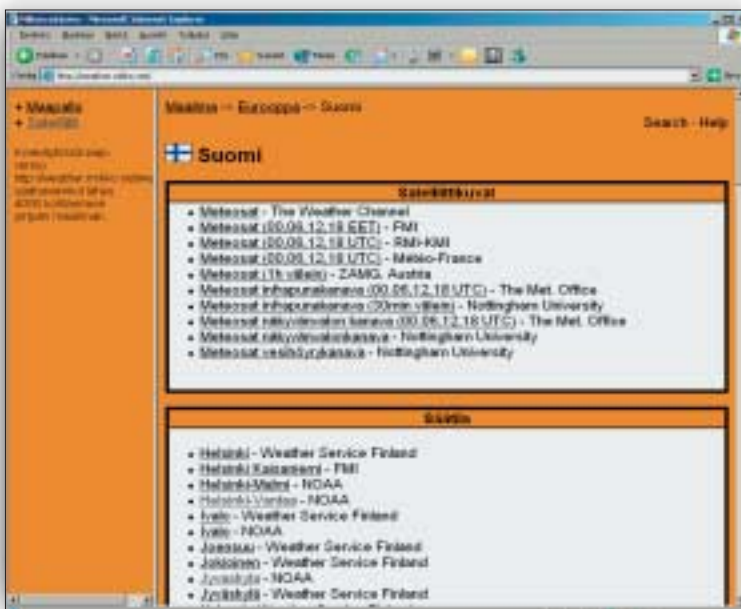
Maailma -> Eurooppa -> Suomi

Search - Help

Suomi

Satelliittikuvat

- Meteosat - The Weather Channel
- Meteosat (00,06,12,18 EET) - FMI
- Meteosat (00,06,12,18 UTC) - RMI-KMI
- Meteosat (00,06,12,18 UTC) - Météo-France
- Meteosat (1h välein) - ZAMG, Austria
- Meteosat infrapunakanava (00,06,12,18 UTC) - The Met. Office
- Meteosat infrapunakanava (30min välein) - Nottingham University
- Meteosat näkyvänvalon kanava (00,06,12,18 UTC) - The Met. Office
- Meteosat näkyvänvalonkanava - Nottingham University
- Meteosat vesihöyrykanava - Nottingham University

Sää

- Helsinki - Weather Service Finland
- Helsinki Kaisaniemi - FMI
- Helsinki-Malmi - NOAA
- Helsinki-Vantaa - NOAA
- Ivalo - Weather Service Finland
- Ivalo - NOAA
- Joensuu - Weather Service Finland
- Jokioinen - Weather Service Finland
- Jyväskylä - NOAA
- Jyväskylä - Weather Service Finland

+ Maapallo
+ Satelliitti

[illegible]